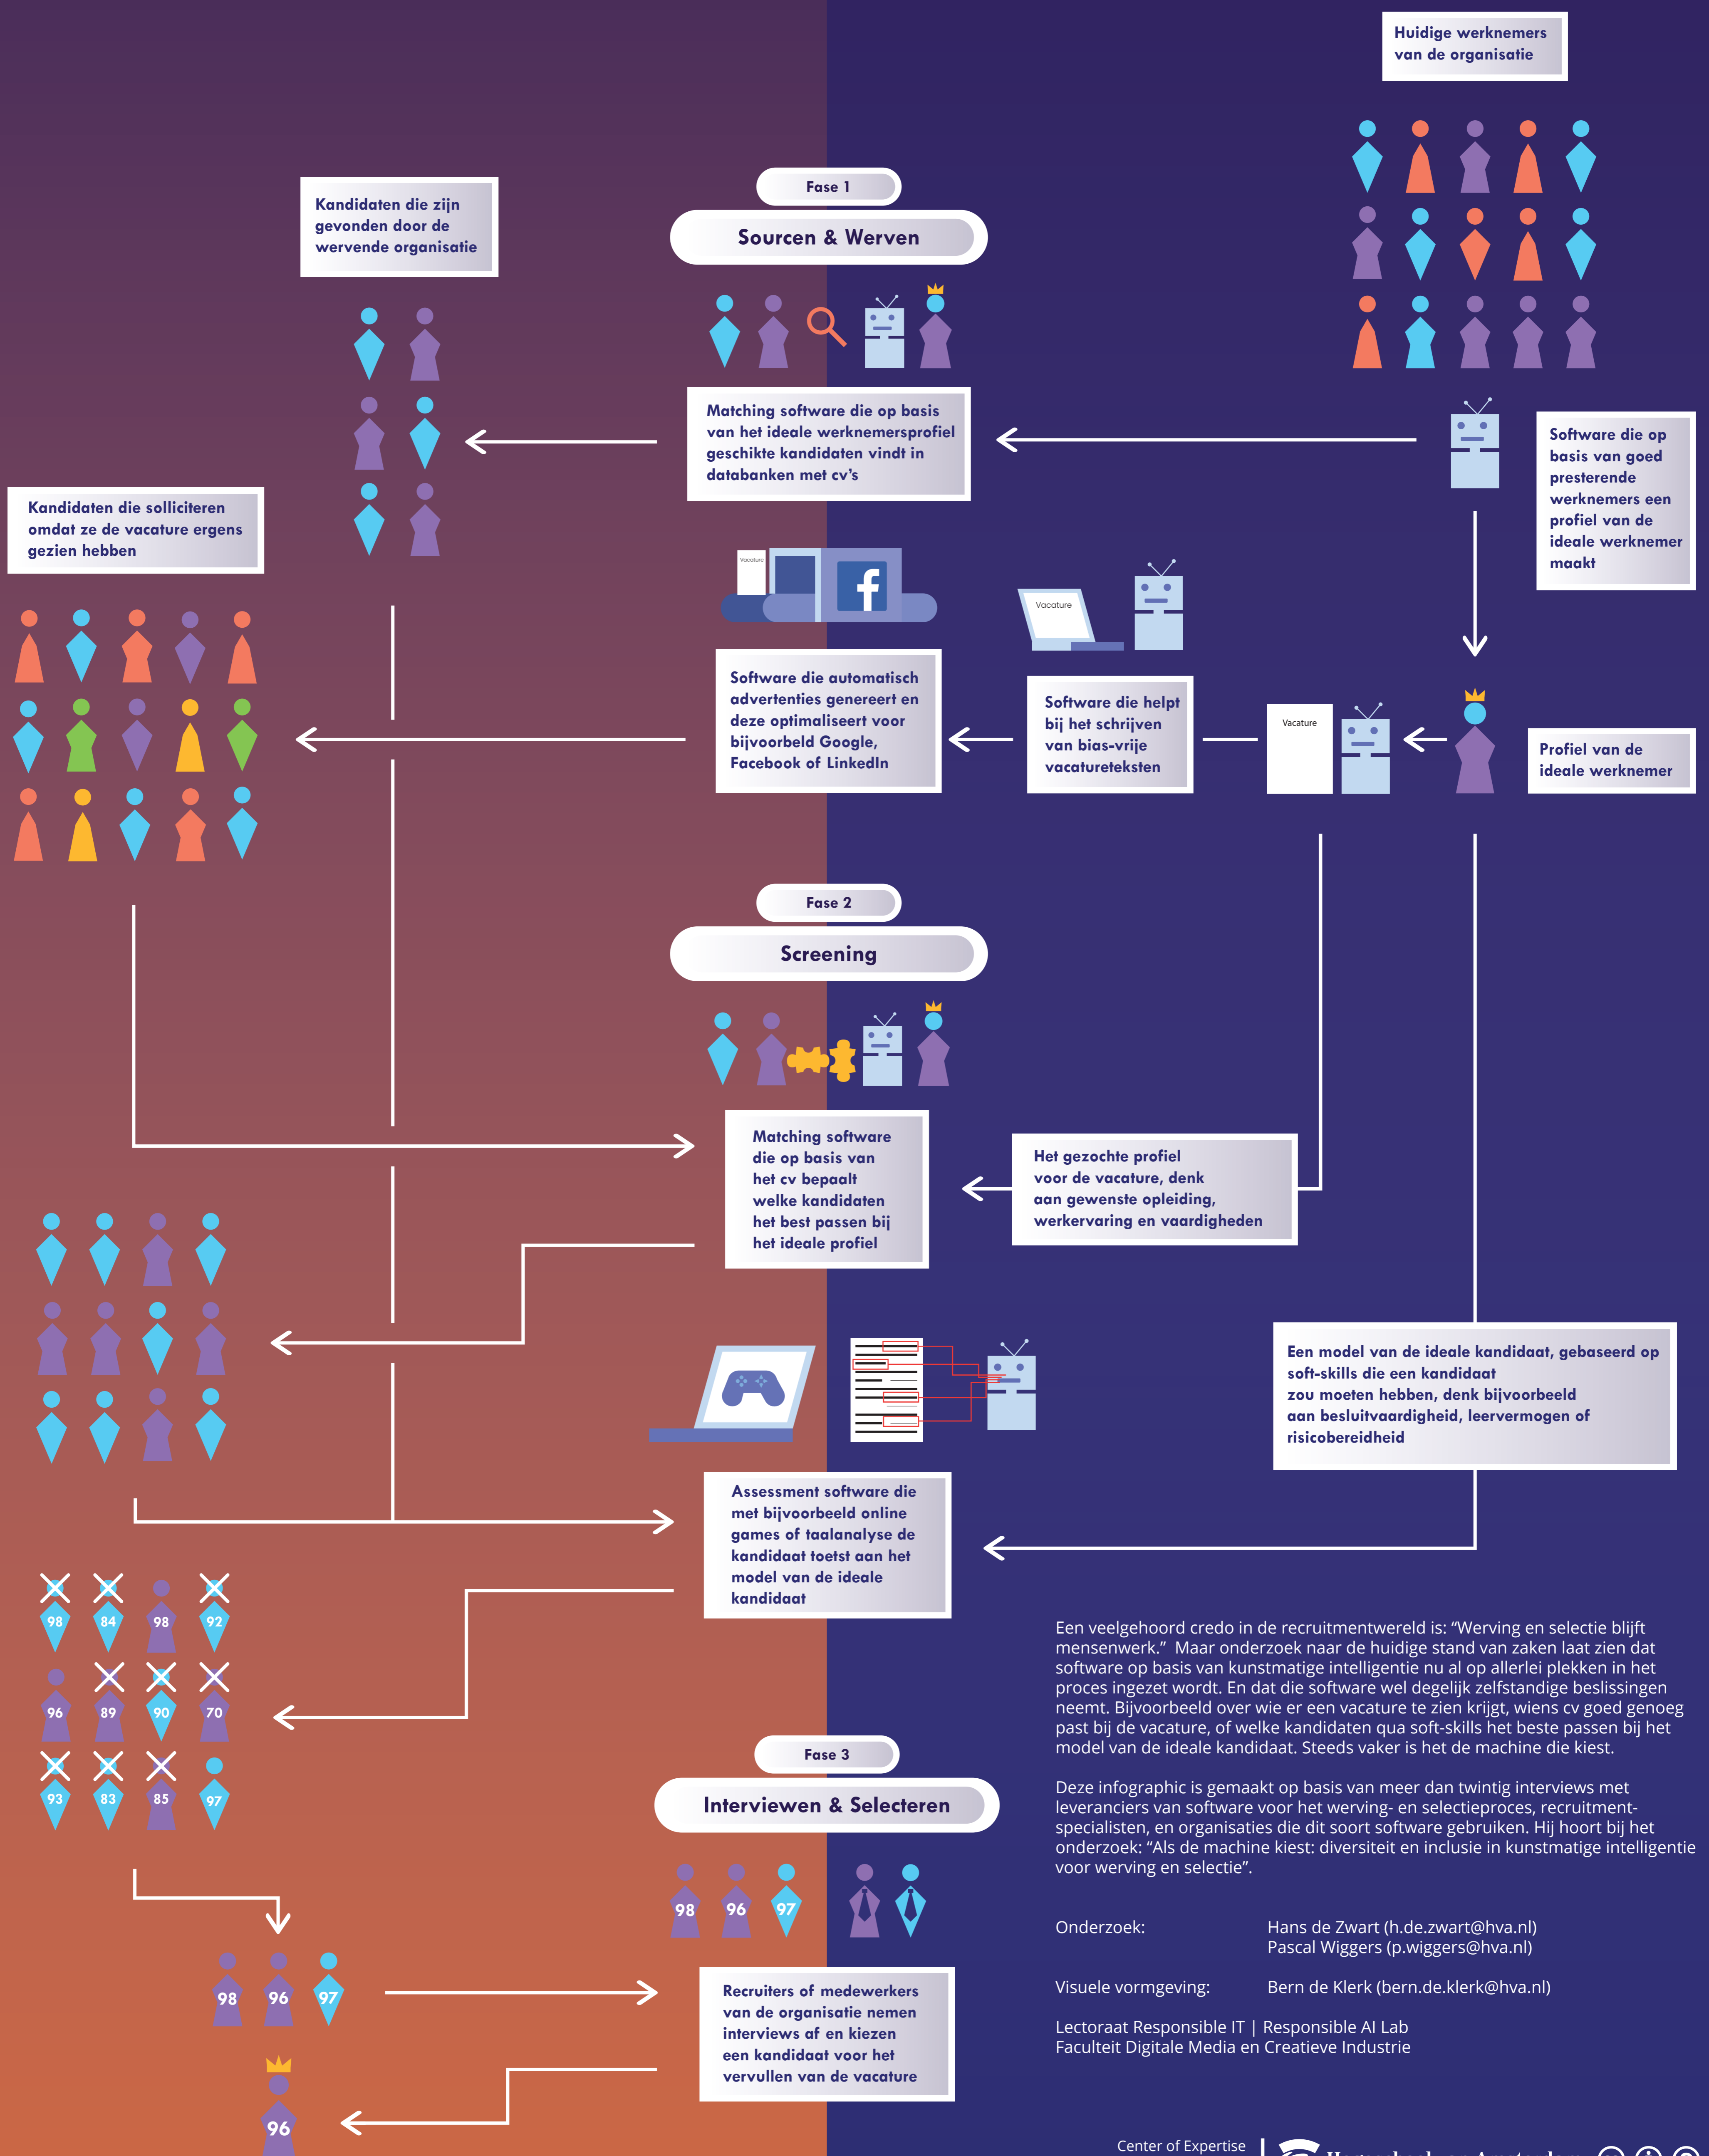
Huidige werknemers van de organisatie

Fase 1

Sourcen & Werven

Kandidaten die zijn gevonden door de wervende organisatie

Matching software die op basis van het ideale werknemersprofiel geschikte kandidaten vindt in databanken met cv's

Software die op basis van goed presterende werknemers een profiel van de ideale werknemer maakt

Kandidaten die solliciteren omdat ze de vacature ergens gezien hebben

Vacature

Vacature

Software die automatisch advertenties genereert en deze optimaliseert voor bijvoorbeeld Google, Facebook of LinkedIn

Software die helpt bij het schrijven van bias-vrije vacatureteksten

Vacature

Profiel van de ideale werknemer

Fase 2

Screening

Matching software die op basis van het cv bepaalt welke kandidaten het best passen bij het ideale profiel

Het gezochte profiel voor de vacature, denk aan gewenste opleiding, werkervaring en vaardigheden

Een model van de ideale kandidaat, gebaseerd op soft-skills die een kandidaat zou moeten hebben, denk bijvoorbeeld aan besluitvaardigheid, leervermogen of risicobereidheid

Assessment software die met bijvoorbeeld online games of taalanalyse de kandidaat toetst aan het model van de ideale kandidaat

98 84 98 92
96 89 90 70
93 83 85 97

Een veelgehoord credo in de recruitmentwereld is: "Werving en selectie blijft mensenwerk." Maar onderzoek naar de huidige stand van zaken laat zien dat software op basis van kunstmatige intelligentie nu al op allerlei plekken in het proces ingezet wordt. En dat die software wel degelijk zelfstandige beslissingen neemt. Bijvoorbeeld over wie er een vacature te zien krijgt, wiens cv goed genoeg past bij de vacature, of welke kandidaten qua soft-skills het beste passen bij het model van de ideale kandidaat. Steeds vaker is het de machine die kiest.

Deze infographic is gemaakt op basis van meer dan twintig interviews met leveranciers van software voor het werving- en selectieproces, recruitment-specialisten, en organisaties die dit soort software gebruiken. Hij hoort bij het onderzoek: "Als de machine kiest: diversiteit en inclusie in kunstmatige intelligentie voor werving en selectie".

Fase 3

Interviewen & Selecteren

98 96 97

Onderzoek: Hans de Zwart (h.de.zwart@hva.nl)
Pascal Wiggers (p.wiggers@hva.nl)

Visuele vormgeving: Bern de Klerk (bern.de.klerk@hva.nl)

Lectoraat Responsible IT | Responsible AI Lab
Faculteit Digitale Media en Creatieve Industrie

98 96 97

Recruiters of medewerkers van de organisatie nemen interviews af en kiezen een kandidaat voor het vervullen van de vacature

96

Center of Expertise | Hogeschool van Amsterdam